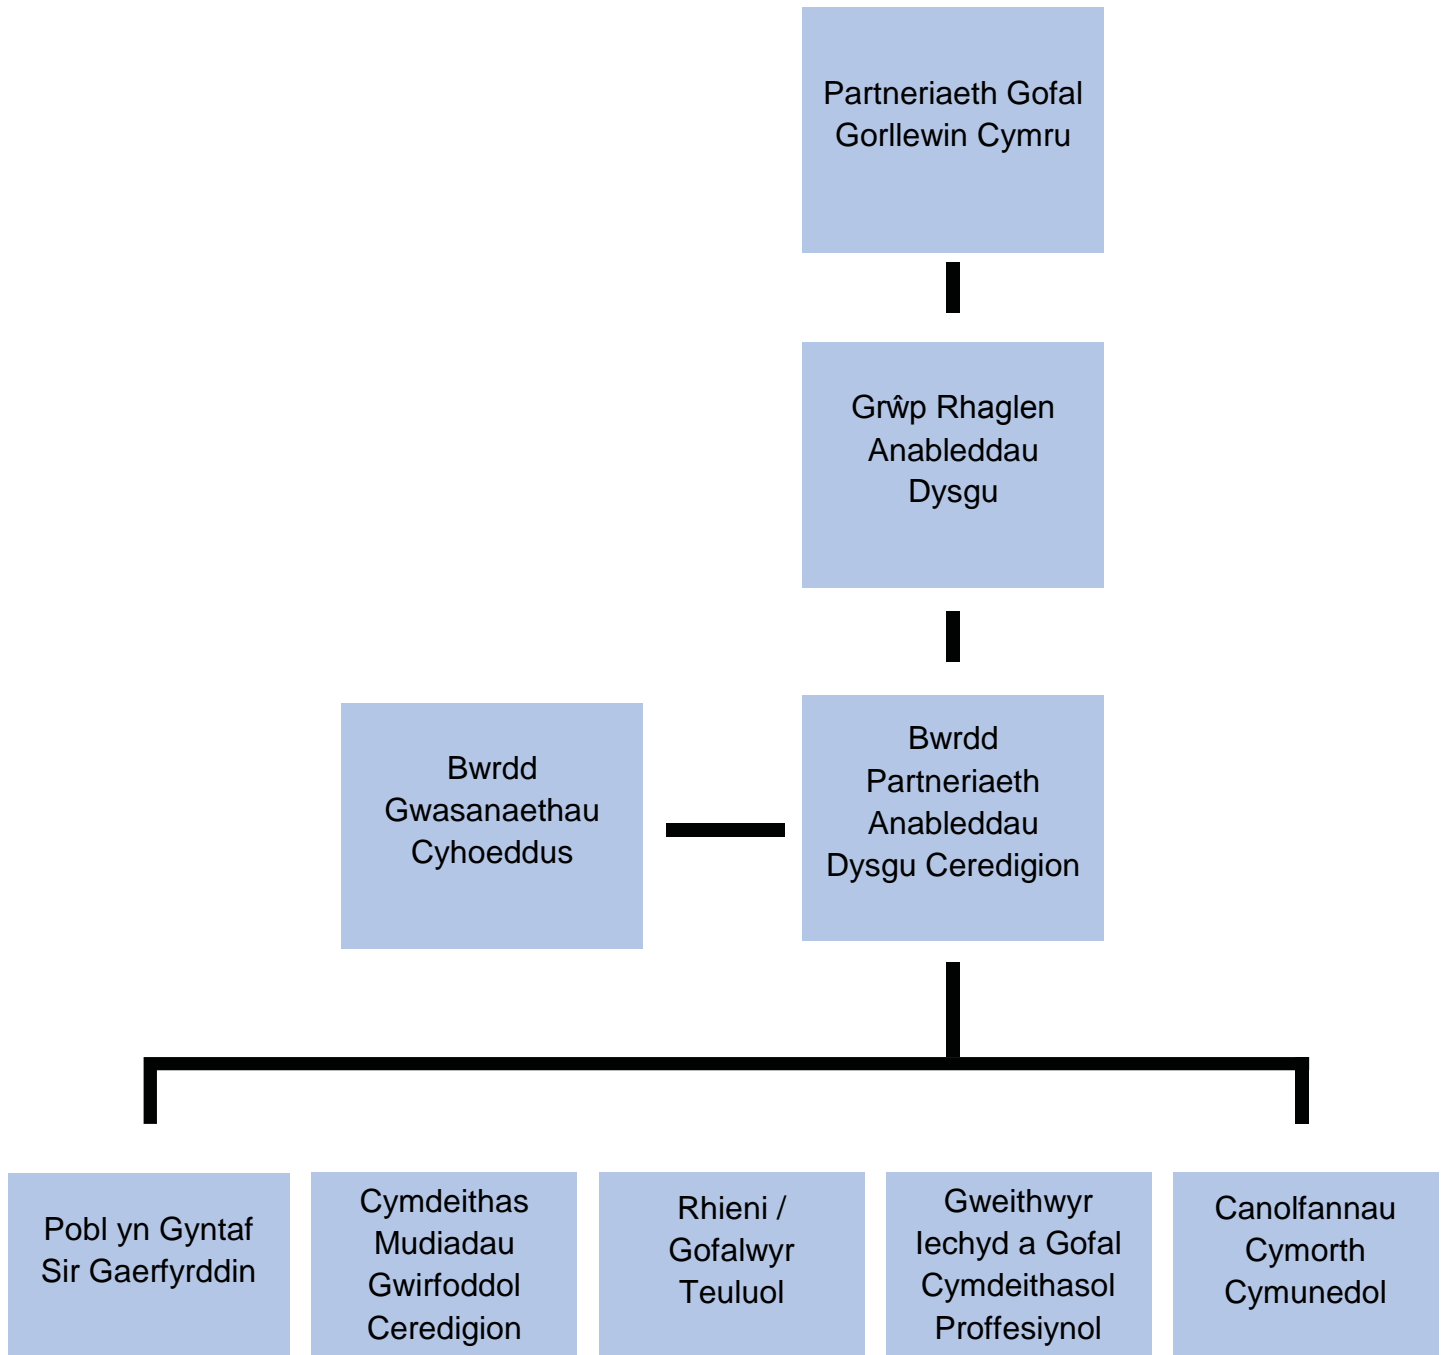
Partneriaeth Gofal Gorllewin Cymru

Grŵp Rhaglen Anableddau Dysgu

Bwrdd Gwasanaethau Cyhoeddus

Bwrdd Partneriaeth Anableddau Dysgu Ceredigion

Pobl yn Gyntaf Sir Gaerfyrddin

Cymdeithas Mudiadau Gwirfoddol Ceredigion

Rhieni / Gofalwyr Teuluol

Gweithwyr Iechyd a Gofal Cymdeithasol Proffesiynol

Canolfannau Cymorth Cymunedol